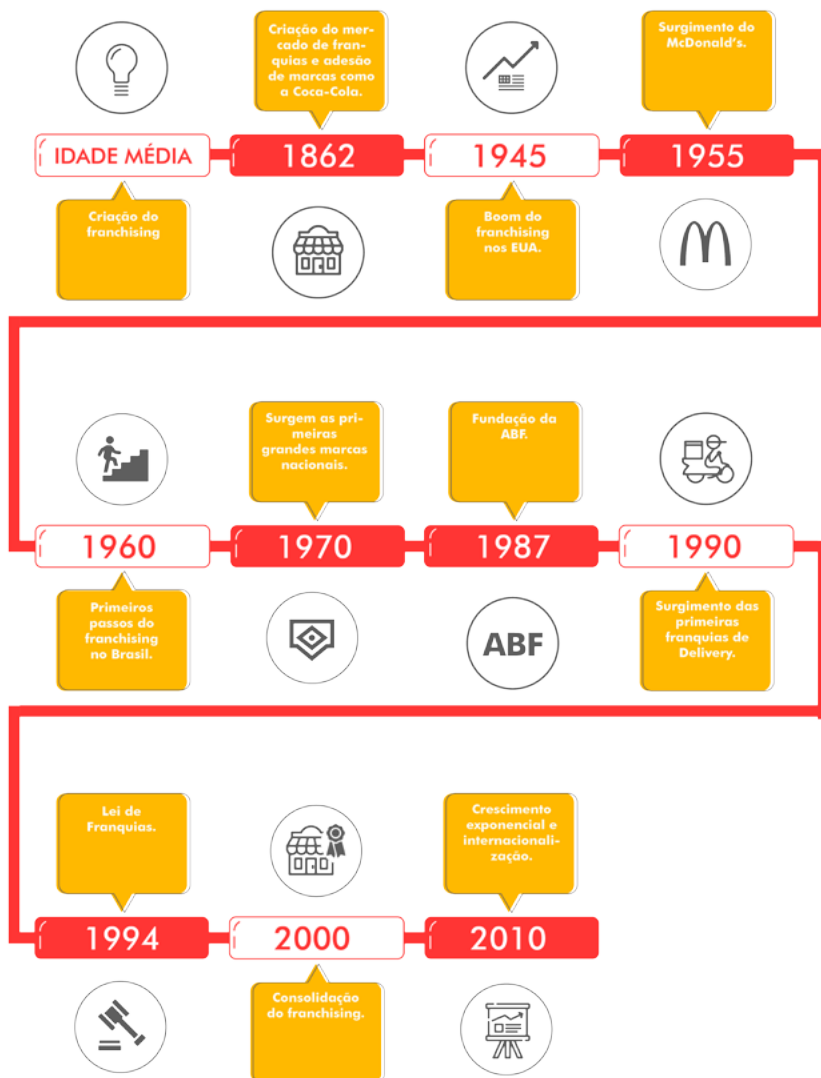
Criação do mercado de franquias e adesão de marcas como a Coca-Cola.

Surgimento do McDonald's.

IDADE MÉDIA

1862

1945

1955

Criação do franchising

Boom do franchising nos EUA.

Surgem as primeiras grandes marcas nacionais.

Fundação da ABF.

1960

1970

1987

1990

Primeiros passos do franchising no Brasil.

ABF

Surgimento das primeiras franquias de Delivery.

Lei de Franquias.

Crescimento exponencial e internacionalização.

1994

2000

2010

Consolidação do franchising.